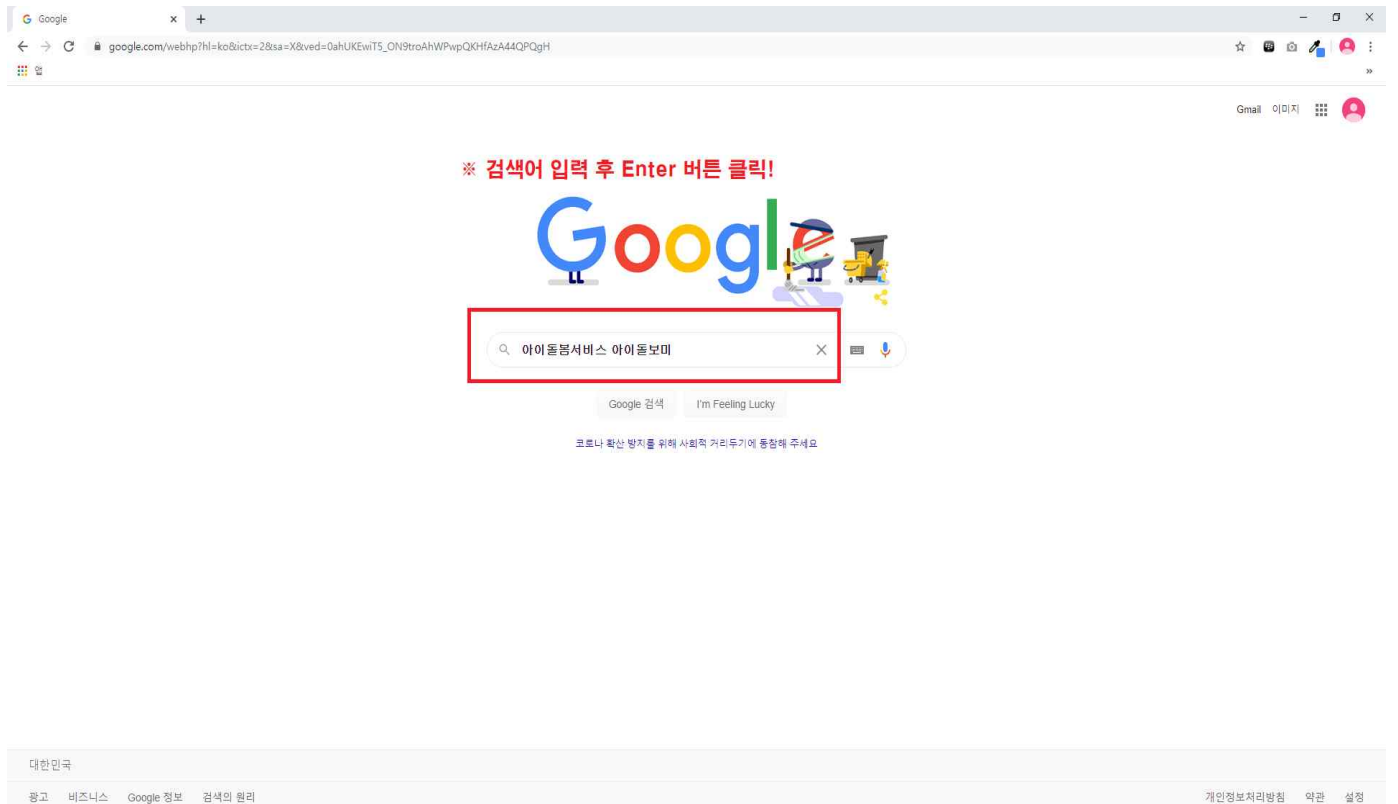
Google

google.com/webhp?hl=ko&ictx=2&sa=X&ved=0ahUKEwiT5_ON9troAhWPwpQKHfAzA44QPQgH

앱

Gmail 이미지

※ 검색어 입력 후 Enter 버튼 클릭!

Google

아이돌봄서비스 아이돌보미

Google 검색 I'm Feeling Lucky

코로나 확산 방지를 위해 사회적 거리두기에 동참해 주세요

대한민국

광고 비즈니스 Google 정보 검색의 원리

개인정보처리방침 약관 설정